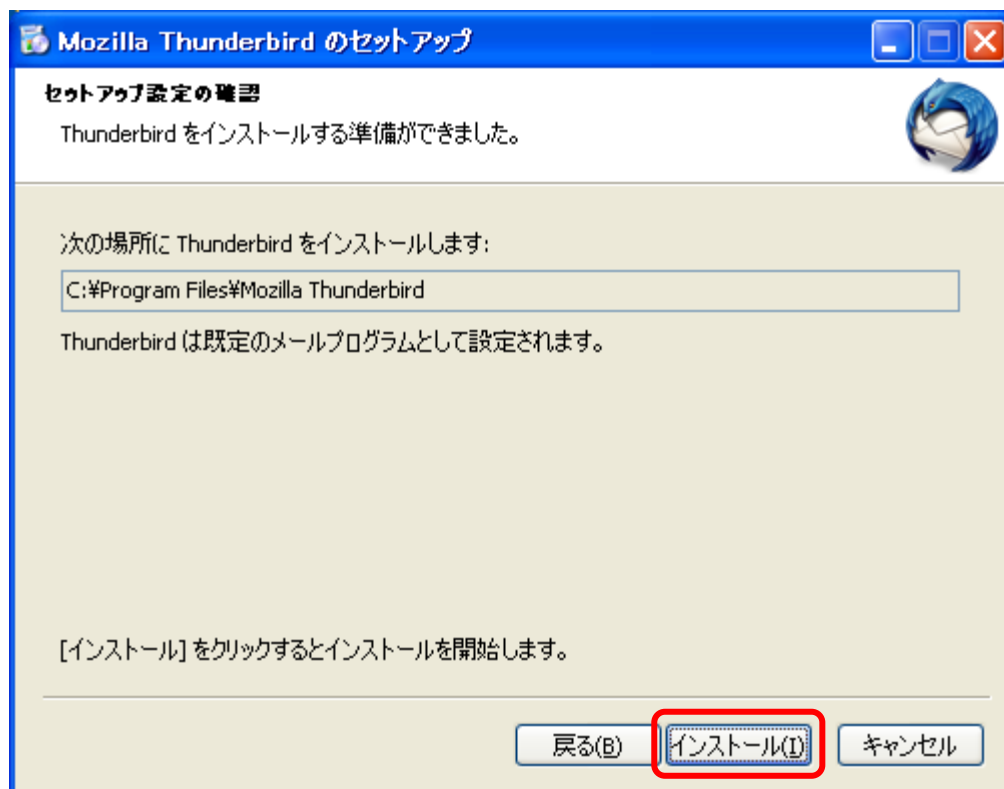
Mozilla Thunderbird のセットアップ

セットアップ設定の確認

Thunderbird をインストールする準備ができました。

次の場所に Thunderbird をインストールします:

C:¥Program Files¥Mozilla Thunderbird

Thunderbird は既定のメールプログラムとして設定されます。

[インストール] をクリックするとインストールを開始します。

戻る(B)

インストール(I)

キャンセル